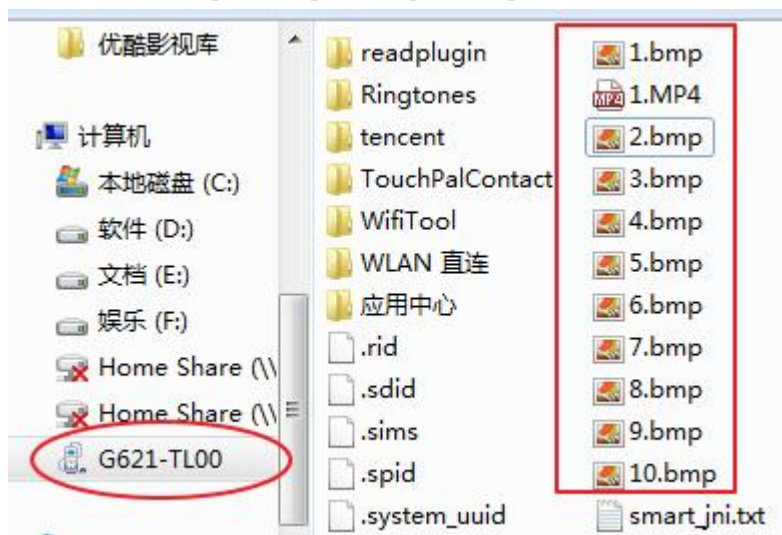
优酷影视库
计算机
本地磁盘 (C:)
软件 (D:)
文档 (E:)
娱乐 (F:)
Home Share (\\
Home Share (\\
G621-TL00

readplugin
Ringtones
tencent
TouchPalContact
WifiTool
WLAN 直连
应用中心
.rid
.sdid
.sims
.spid
.system_uuid

1.bmp
MP4 1.MP4
2.bmp
3.bmp
4.bmp
5.bmp
6.bmp
7.bmp
8.bmp
9.bmp
10.bmp
smart_jni.txt